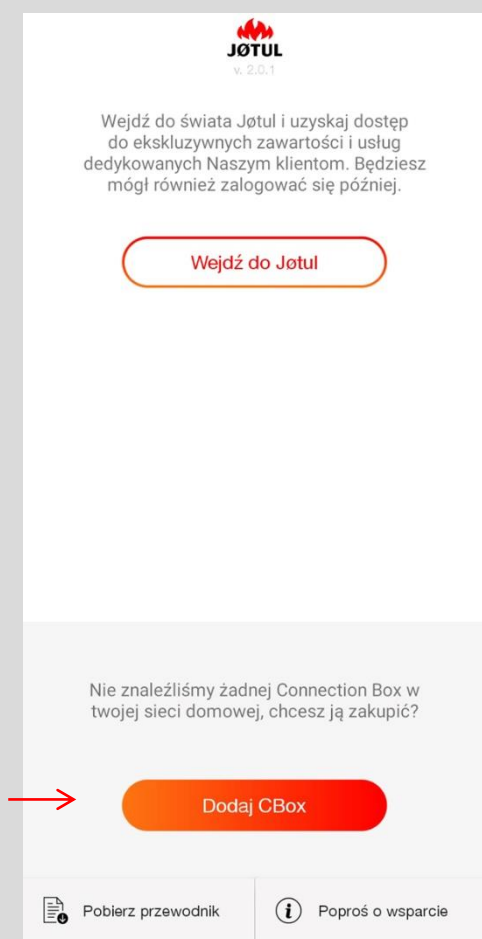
JØTUL
v. 2.0.1

Wejdź do świata Jøtul i uzyskaj dostęp do ekskluzywnych zawartości i usług dedykowanych Naszym klientom. Będziesz mógł również zalogować się później.

Wejdź do Jøtul

Nie znaleźliśmy żadnej Connection Box w twojej sieci domowej, chcesz ją zakupić?

Dodaj CBox

Pobierz przewodnik

Poproś o wsparcie